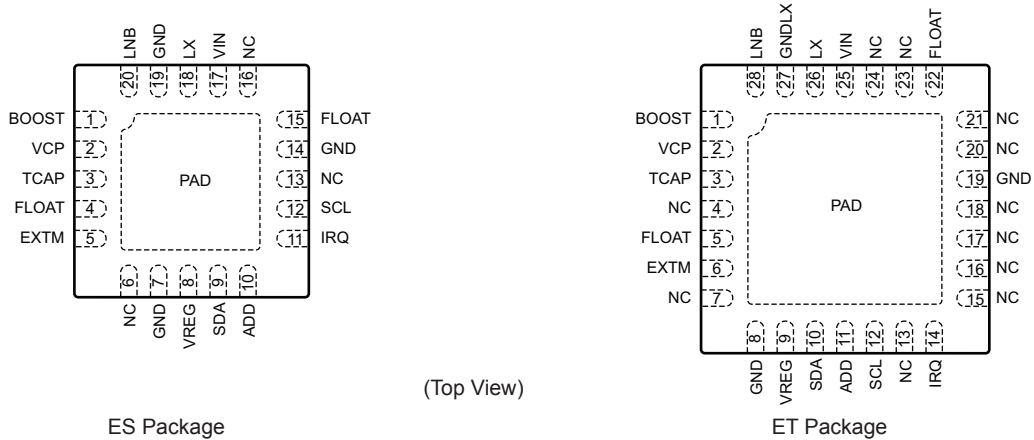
LNB GND LX VIN NC
20 19 18 17 16

BOOST 1
VCP 2
TCAP 3
FLOAT 4
EXTM 5

PAD

15 FLOAT
14 GND
13 NC
12 SCL
11 IRQ

6 7 8 9 10
NC GND VREG SDA ADD

ES Package

LNB GNDLX LX VIN NC NC FLOAT
28 27 26 25 24 23 22

BOOST 1
VCP 2
TCAP 3
NC 4
FLOAT 5
EXTM 6
NC 7

PAD

21 NC
20 NC
19 GND
18 NC
17 NC
16 NC
15 NC

8 9 10 11 12 13 14
GND VREG SDA ADD SCL NC IRQ

(Top View)

ET Package